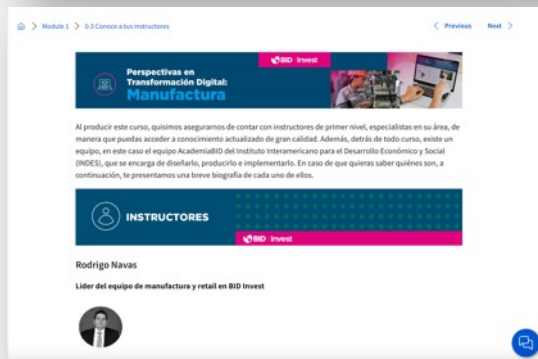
Module 1 > 0.3 Conoce a tus instructores

< Previous Next >

BID Invest

Perspectivas en Transformación Digital: Manufactura

Al producir este curso, quisimos asegurarnos de contar con instructores de primer nivel, especialistas en su área, de manera que puedas acceder a conocimiento actualizado de gran calidad. Además, detrás de todo curso, existe un equipo, en este caso el equipo AcademiaBID del Instituto Interamericano para el Desarrollo Económico y Social (INDES), que se encarga de diseñarlo, producirlo e implementarlo. En caso de que quieras saber quiénes son, a continuación, te presentamos una breve biografía de cada uno de ellos.

INSTRUCTORES

BID Invest

Rodrigo Navas

Líder del equipo de manufactura y retail en BID Invest